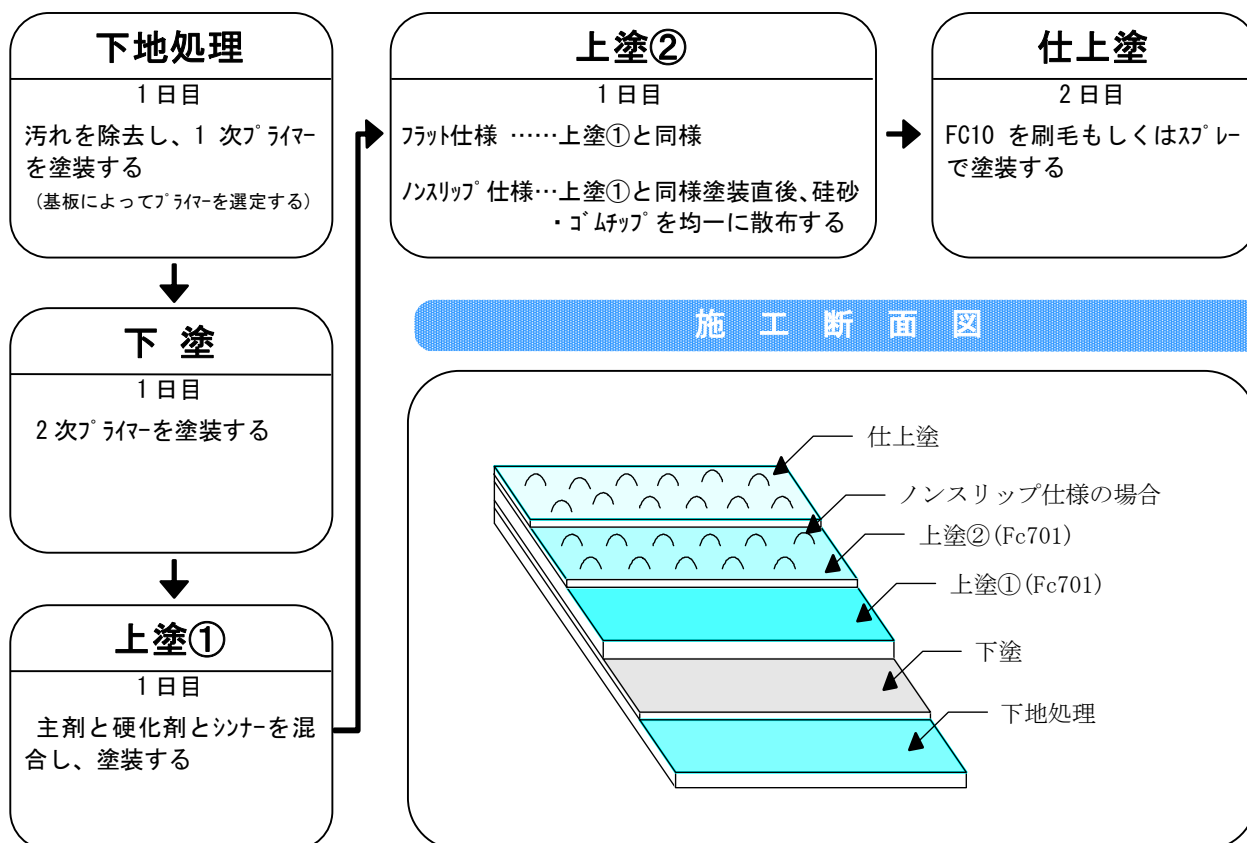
下地処理

1日目

汚れを除去し、1 次ﾌﾟﾗｲﾏｰを塗装する

（基板によってﾌﾟﾗｲﾏｰを選定する）

下 塗

1日目

2 次ﾌﾟﾗｲﾏｰを塗装する

上塗①

1日目

主剤と硬化剤とｼﾝﾅｰを混合し、塗装する

上塗②

1日目

ﾌﾗｯﾄ仕様 ……上塗①と同様

ﾉﾝｽﾘｯﾌﾟ仕様…上塗①と同様塗装直後、硅砂・ｺﾞﾑﾁｯﾌﾟを均一に散布する

仕上塗

2日目

FC10 を刷毛もしくはｽﾌﾟﾚｰで塗装する

施 工 断 面 図

仕上塗

ノンスリップ仕様の場合

上塗②(Fc701)

上塗①(Fc701)

下塗

下地処理